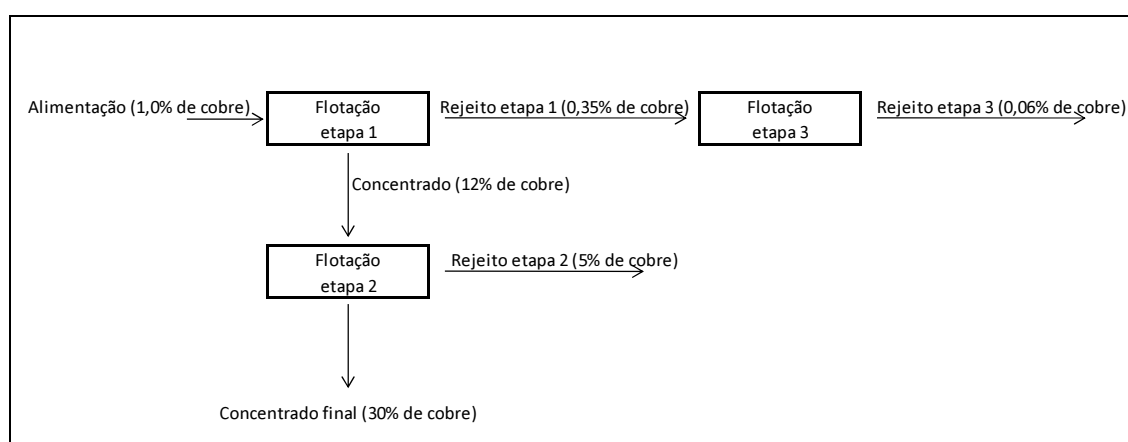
Alimentação (1,0% de cobre)

Flotação etapa 1

Rejeito etapa 1 (0,35% de cobre)

Flotação etapa 3

Rejeito etapa 3 (0,06% de cobre)

Concentrado (12% de cobre)

Flotação etapa 2

Rejeito etapa 2 (5% de cobre)

Concentrado final (30% de cobre)